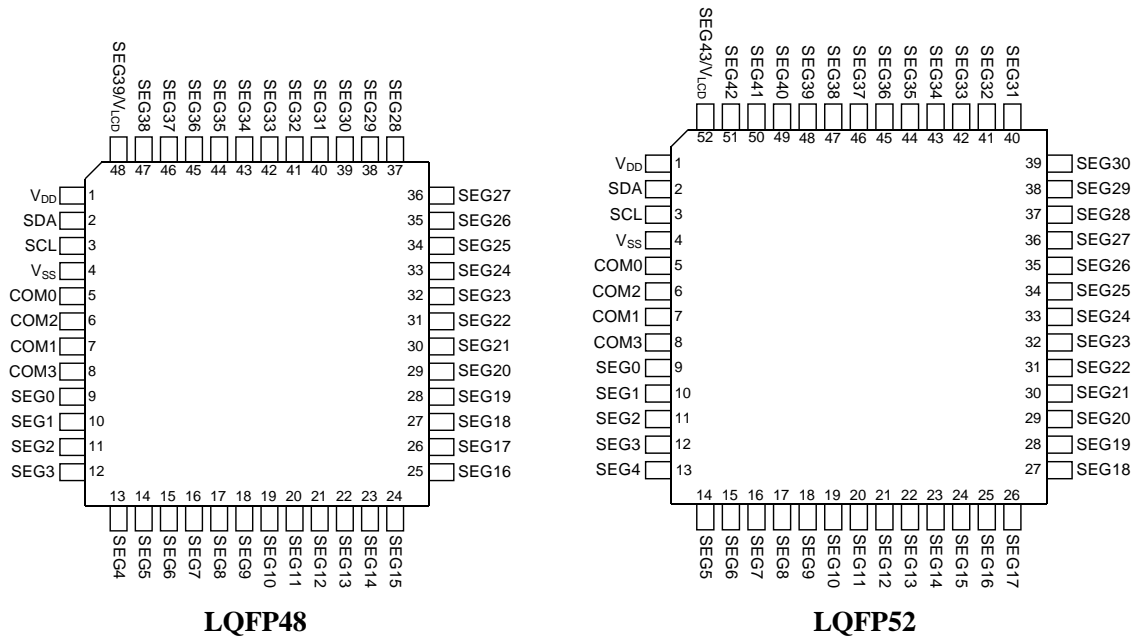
SEG39/$V_{LCD}$ SEG38 SEG37 SEG36 SEG35 SEG34 SEG33 SEG32 SEG31 SEG30 SEG29 SEG28
48 47 46 45 44 43 42 41 40 39 38 37

$V_{DD}$ 1
SDA 2
SCL 3
$V_{SS}$ 4
COM0 5
COM2 6
COM1 7
COM3 8
SEG0 9
SEG1 10
SEG2 11
SEG3 12

36 SEG27
35 SEG26
34 SEG25
33 SEG24
32 SEG23
31 SEG22
30 SEG21
29 SEG20
28 SEG19
27 SEG18
26 SEG17
25 SEG16

13 14 15 16 17 18 19 20 21 22 23 24
SEG4 SEG5 SEG6 SEG7 SEG8 SEG9 SEG10 SEG11 SEG12 SEG13 SEG14 SEG15

LQFP48

SEG43/$V_{LCD}$ SEG42 SEG41 SEG40 SEG39 SEG38 SEG37 SEG36 SEG35 SEG34 SEG33 SEG32 SEG31
52 51 50 49 48 47 46 45 44 43 42 41 40

$V_{DD}$ 1
SDA 2
SCL 3
$V_{SS}$ 4
COM0 5
COM2 6
COM1 7
COM3 8
SEG0 9
SEG1 10
SEG2 11
SEG3 12
SEG4 13

39 SEG30
38 SEG29
37 SEG28
36 SEG27
35 SEG26
34 SEG25
33 SEG24
32 SEG23
31 SEG22
30 SEG21
29 SEG20
28 SEG19
27 SEG18

14 15 16 17 18 19 20 21 22 23 24 25 26
SEG5 SEG6 SEG7 SEG8 SEG9 SEG10 SEG11 SEG12 SEG13 SEG14 SEG15 SEG16 SEG17

LQFP52